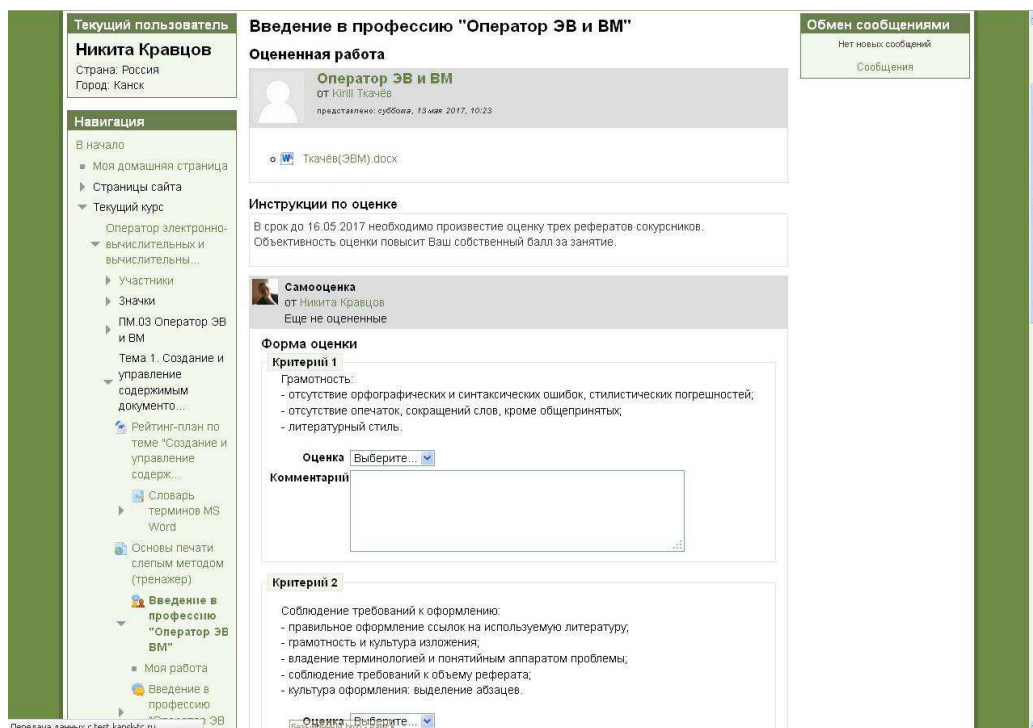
Текущий пользователь

Никита Кравцов
Страна: Россия
Город: Канск

Навигация

В начало
Моя домашняя страница
Страницы сайта
Текущий курс
Оператор электронно-вычислительных и вычислительны...
Участники
Значки
ПМ.03 Оператор ЭВ и ВМ
Тема 1. Создание и управление содержимым документо...
Рейтинг-план по теме "Создание и управление содерж...
Словарь терминов MS Word
Основы печати слепым методом (тренажер)
Введение в профессию "Оператор ЭВ ВМ"
Моя работа
Введение в профессию "Оператор ЭВ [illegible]

Введение в профессию "Оператор ЭВ и ВМ"

Оцененная работа

Оператор ЭВ и ВМ
от Kirill Ткачёв
представлено: суббота, 13 мая 2017, 10:23

Ткачёв(ЭВМ).docx

Инструкции по оценке

В срок до 16.05.2017 необходимо произвестие оценку трех рефератов сокурсников. Объективность оценки повысит Ваш собственный балл за занятие.

Самооценка
от Никита Кравцов
Еще не оцененные

Форма оценки

Критерий 1
Грамотность:
- отсутствие орфографических и синтаксических ошибок, стилистических погрешностей;
- отсутствие опечаток, сокращений слов, кроме общепринятых;
- литературный стиль.

Оценка Выберите...

Комментарий

Критерий 2

Соблюдение требований к оформлению:
- правильное оформление ссылок на используемую литературу;
- грамотность и культура изложения;
- владение терминологией и понятийным аппаратом проблемы;
- соблюдение требований к объему реферата;
- культура оформления: выделение абзацев.

Оценка Выберите...

Обмен сообщениями
Нет новых сообщений
Сообщения

Передача данных с test.kanskc.ru